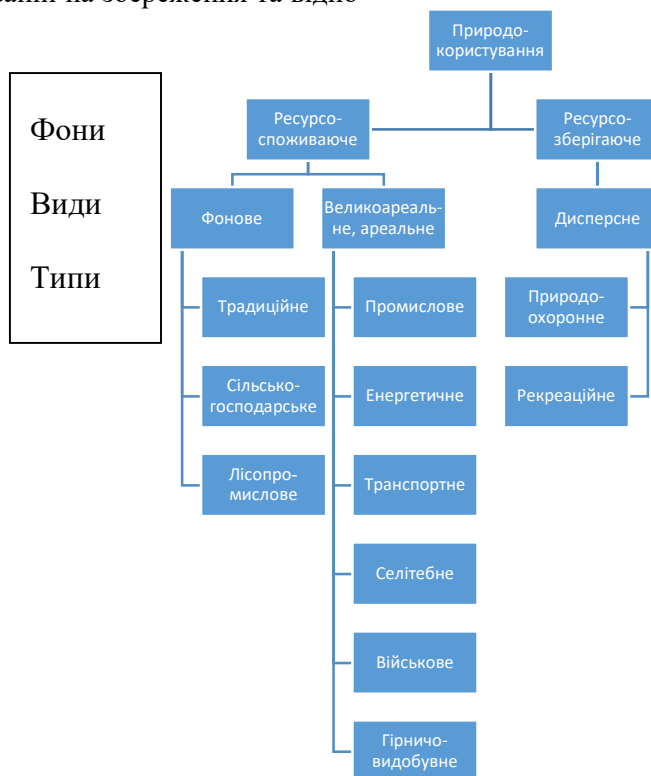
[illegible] на збереження та відно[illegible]

Фони

Види

Типи

Природокористування

Ресурсоспоживаюче

Ресурсозберігаюче

Фонове

Великоареальне, ареальне

Дисперсне

Традиційне

Сільськогосподарське

Лісопромислове

Промислове

Енергетичне

Транспортне

Селітебне

Військове

Гірничовидобувне

Природоохоронне

Рекреаційне